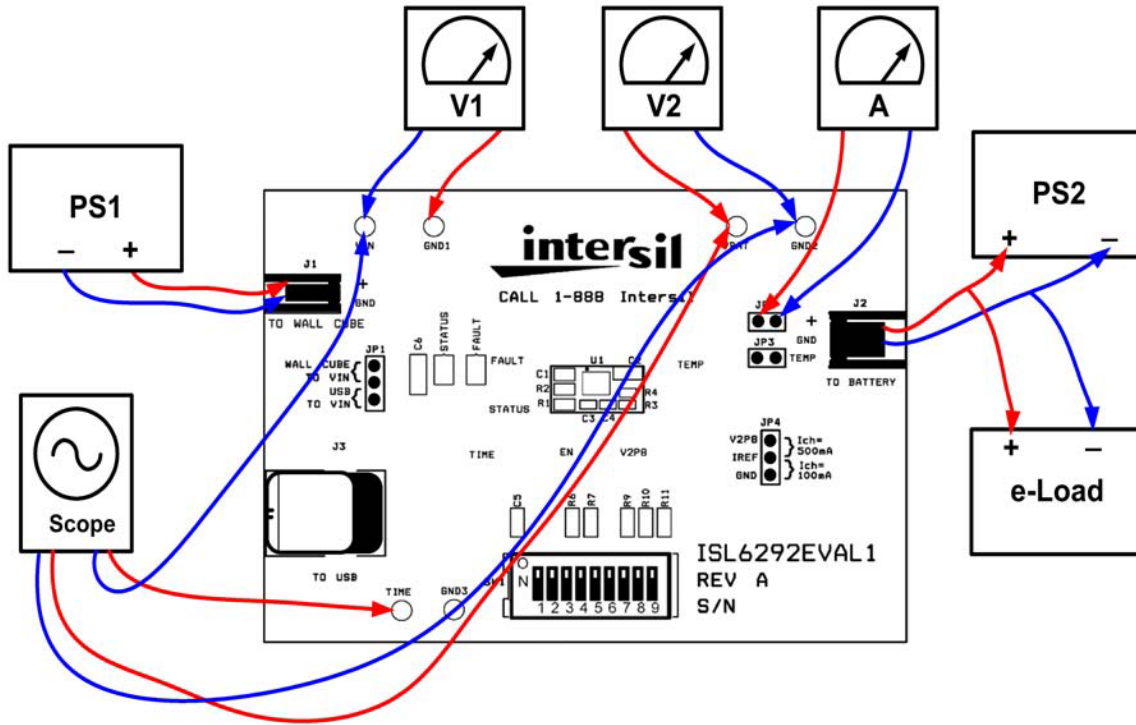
V1

V2

A

PS1

– +

PS2

+ –

VIN

GND1

intersil

CALL 1-888 Intersil

BAT

GND2

J1

+

GND

TO WALL CUBE

JP2

+

GND

J2

JP3

TEMP

TO BATTERY

C6

STATUS

FAULT

FAULT

WALL CUBE
TO VIN

JP1

USB
TO VIN

U1

C2

C1

R2

R1

R4

R3

C3 C4

TEMP

STATUS

JP4

V2P8

IREF

GND

Ich=
500mA

Ich=
100mA

+ –

e-Load

Scope

J3

TIME

EN

V2P8

C5

R6

R7

R9

R10

R11

ISL6292EVAL1

REV A

S/N

TO USB

TIME

GND3

SW1

N

1 2 3 4 5 6 7 8 9